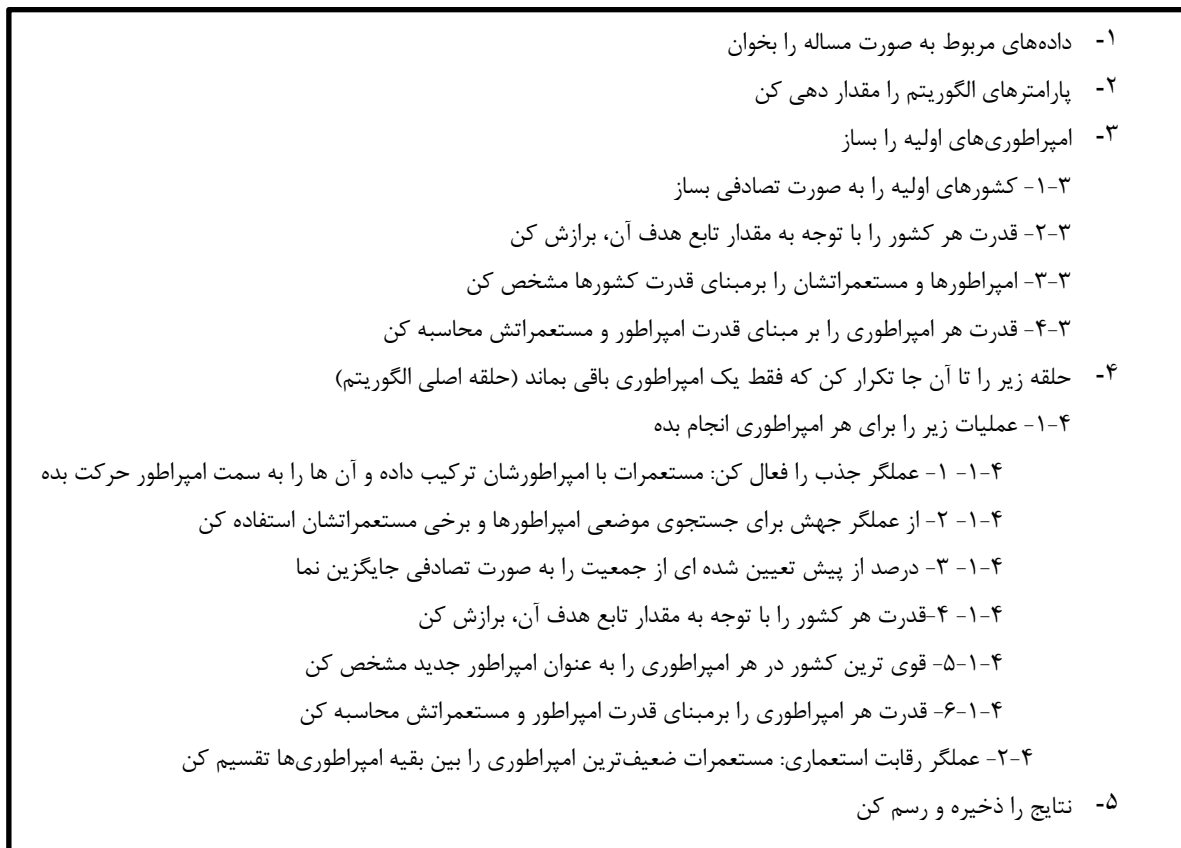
۱- داده‌های مربوط به صورت مساله را بخوان

۲- پارامترهای الگوریتم را مقدار دهی کن

۳- امپراطوری‌های اولیه را بساز

۳-۱- کشورهای اولیه را به صورت تصادفی بساز

۳-۲- قدرت هر کشور را با توجه به مقدار تابع هدف آن، برازش کن

۳-۳- امپراطورها و مستعمراتشان را برمبنای قدرت کشورها مشخص کن

۳-۴- قدرت هر امپراطوری را بر مبنای قدرت امپراطور و مستعمراتش محاسبه کن

۴- حلقه زیر را تا آن جا تکرار کن که فقط یک امپراطوری باقی بماند (حلقه اصلی الگوریتم)

۴-۱- عملیات زیر را برای هر امپراطوری انجام بده

۴-۱- ۱- عملگر جذب را فعال کن: مستعمرات با امپراطورشان ترکیب داده و آن ها را به سمت امپراطور حرکت بده

۴-۱- ۲- از عملگر جهش برای جستجوی موضعی امپراطورها و برخی مستعمراتشان استفاده کن

۴-۱- ۳- درصد از پیش تعیین شده ای از جمعیت را به صورت تصادفی جایگزین نما

۴-۱- ۴-قدرت هر کشور را با توجه به مقدار تابع هدف آن، برازش کن

۴-۱-۵- قوی ترین کشور در هر امپراطوری را به عنوان امپراطور جدید مشخص کن

۴-۱-۶- قدرت هر امپراطوری را برمبنای قدرت امپراطور و مستعمراتش محاسبه کن

۴-۲- عملگر رقابت استعماری: مستعمرات ضعیف‌ترین امپراطوری را بین بقیه امپراطوری‌ها تقسیم کن

۵- نتایج را ذخیره و رسم کن